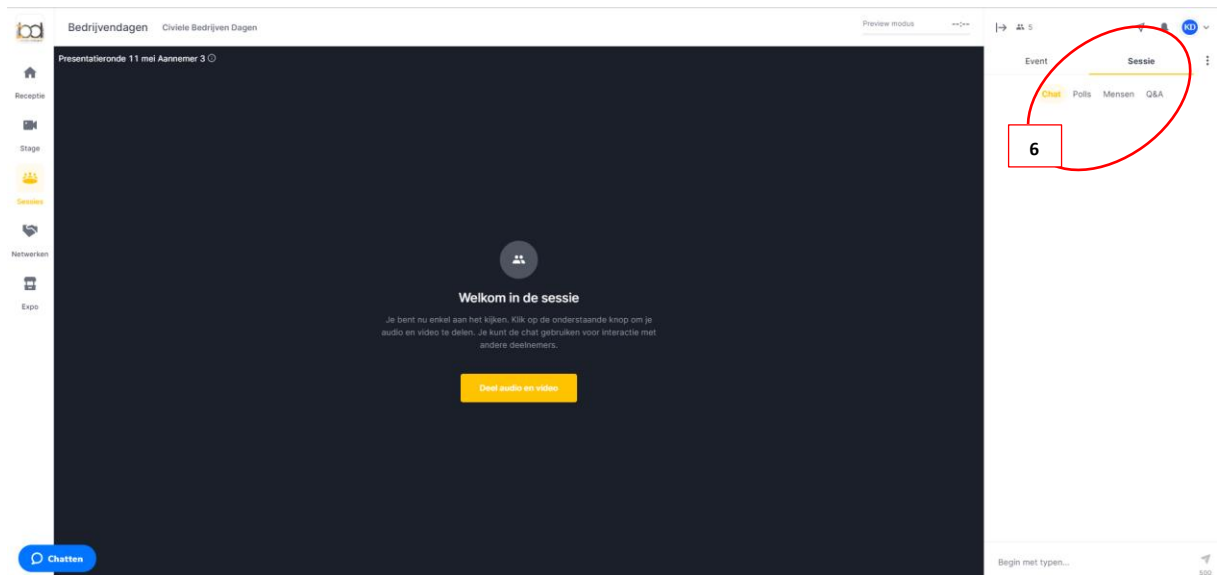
Bedrijvendagen Civiele Bedrijven Dagen

Preview modus --:--

5

KD

Receptie

Stage

Sessies

Netwerken

Expo

Presentatieronde 11 mei Aannemer 3

Welkom in de sessie

Je bent nu enkel aan het kijken. Klik op de onderstaande knop om je audio en video te delen. Je kunt de chat gebruiken voor interactie met andere deelnemers.

Deel audio en video

Event Sessie

Chat Polls Mensen Q&A

6

Begin met typen...

500

Chatten